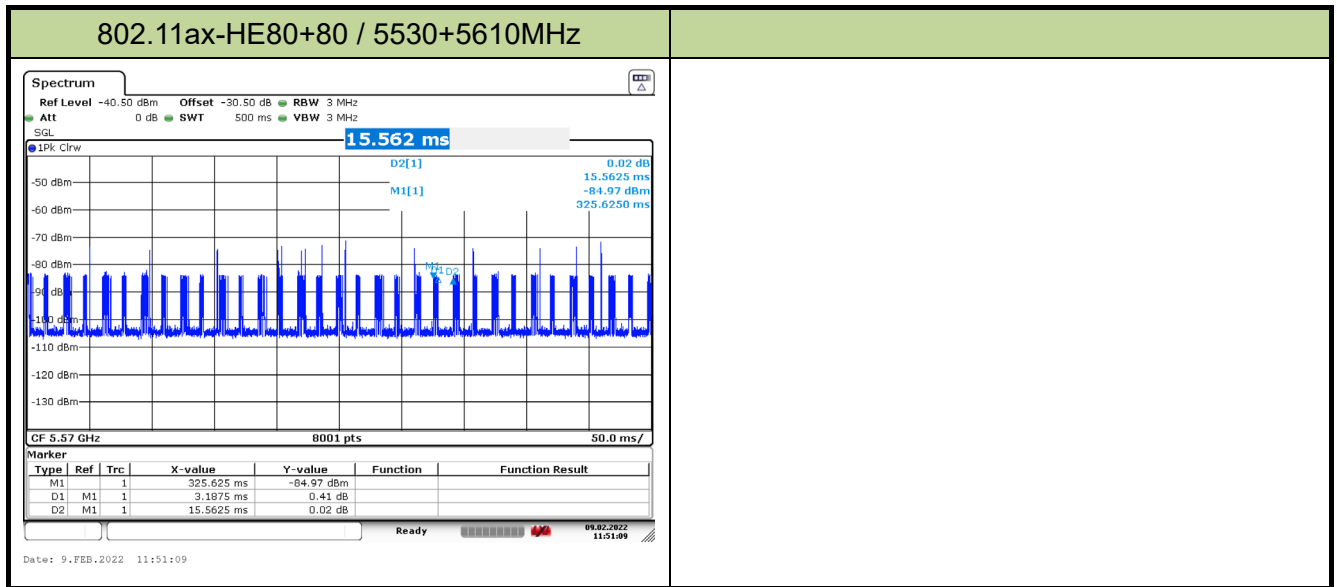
802.11ax-HE80+80 / 5530+5610MHz

Spectrum

Ref Level -40.50 dBm Offset -30.50 dB RBW 3 MHz
Att 0 dB SWT 500 ms VBW 3 MHz
SGL
15.562 ms
1Pk Clrw

D2[1] 0.02 dB
15.5625 ms
M1[1] -84.97 dBm
325.6250 ms

-50 dBm
-60 dBm
-70 dBm
-80 dBm
-90 dBm
-100 dBm
-110 dBm
-120 dBm
-130 dBm

M1 D2

CF 5.57 GHz 8001 pts 50.0 ms/

Marker

| Type | Ref | Trc | X-value | Y-value | Function | Function Result |
|---|---|---|---|---|---|---|
| M1 | | 1 | 325.625 ms | -84.97 dBm | | |
| D1 | M1 | 1 | 3.1875 ms | 0.41 dB | | |
| D2 | M1 | 1 | 15.5625 ms | 0.02 dB | | |

Ready 09.02.2022 11:51:09

Date: 9.FEB.2022 11:51:09